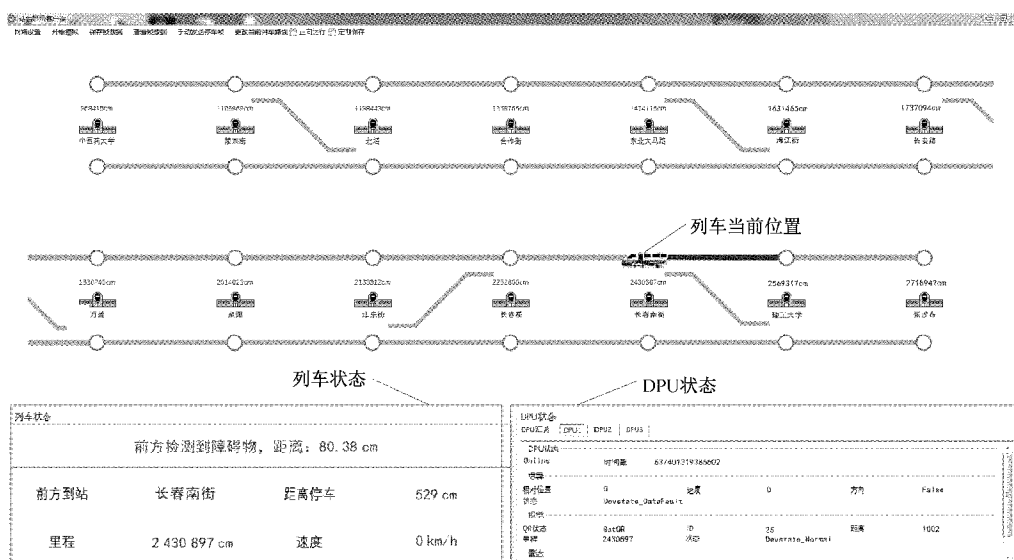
列车当前位置

列车状态

DPU状态

列车状态

前方检测到障碍物，距离：80.38 cm

| 前方到站 | 长春南街 | 距离停车 | 529 cm |
|---|---|---|---|
| 里程 | 2 430 897 cm | 速度 | 0 km/h |

DPU状态
DPU汇总 | DPU1 | DPU2 | DPU3

Online 时间戳 637401319386602

相对位置 0 速度 0 方向 False
状态 Devstate_DataFault

QR状态 BatQR ID 25 距离 1002
里程 2430897 状态 Devstate_Normal

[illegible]